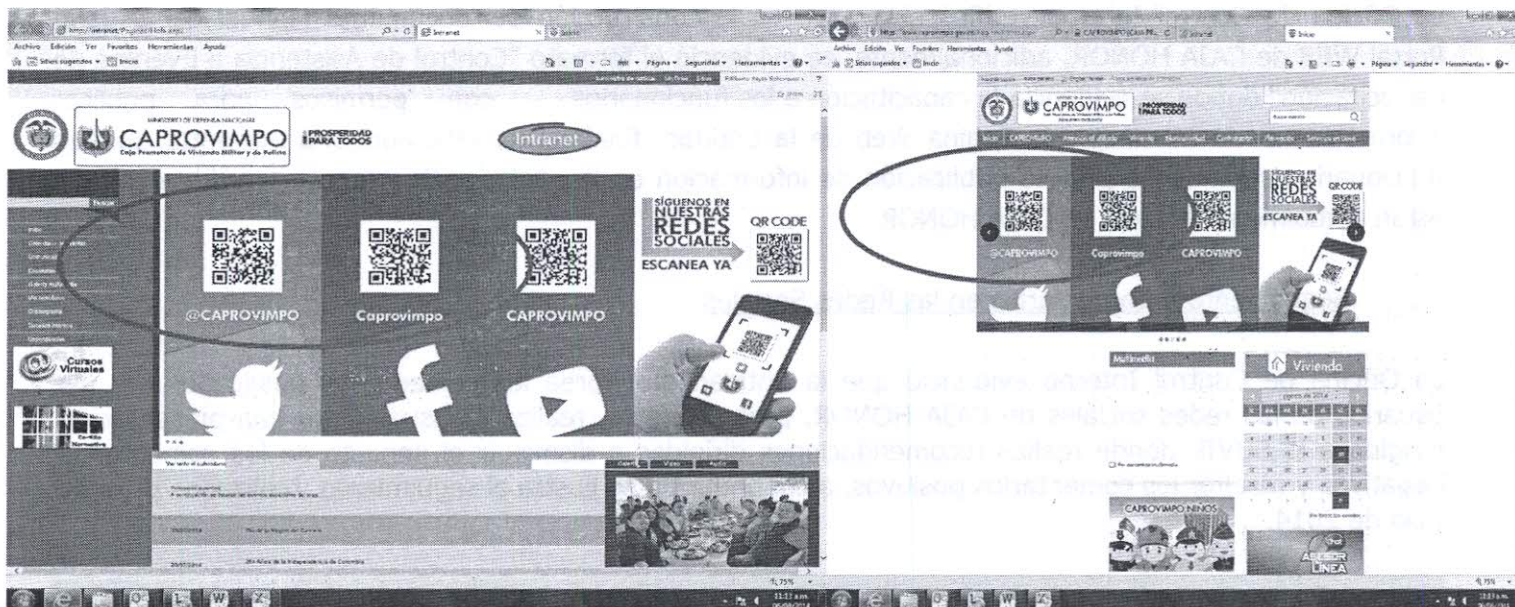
Archivo Edición Ver Favoritos Herramientas Ayuda

Sitios sugeridos Inicio

Página Seguridad Herramientas

MINISTERIO DE DEFENSA NACIONAL

CAPROVIMPO

Caja Promotora de Vivienda Militar y de Policía

PROSPERIDAD PARA TODOS

Intranet

Inicio

Cursos Virtuales

SÍGUENOS EN NUESTRAS REDES SOCIALES

ESCANEA YA

QR CODE

@CAPROVIMPO

Caprovimpo

CAPROVIMPO

Ver todo el calendario

Galería Video Audio

Archivo Edición Ver Favoritos Herramientas Ayuda

Sitios sugeridos Inicio

Página Seguridad Herramientas

CAPROVIMPO

PROSPERIDAD PARA TODOS

Inicio

SÍGUENOS EN NUESTRAS REDES SOCIALES

ESCANEA YA

QR CODE

@CAPROVIMPO

Caprovimpo

CAPROVIMPO

Multimedia

Vivienda

agosto de 2014

CAPROVIMPO NIÑOS

Chat ASESOR EN LÍNEA

75%

75%